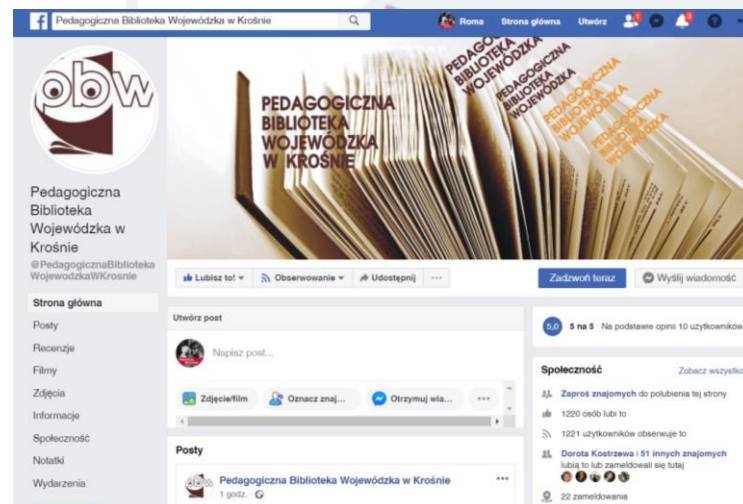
Pedagogiczna Biblioteka Wojewódzka w Krośnie

Roma Strona główna Utwórz

pbw

PEDAGOGICZNA BIBLIOTEKA WOJEWÓDZKA W KROŚNIE

PEDAGOGICZNA BIBLIOTEKA WOJEWÓDZKA

PEDAGOGICZNA BIBLIOTEKA WOJEWÓDZKA

PEDAGOGICZNA BIBLIOTEKA WOJEWÓDZKA

PEDAGOGICZNA BIBLIOTEKA WOJEWÓDZKA

Pedagogiczna Biblioteka Wojewódzka w Krośnie

@PedagogicznaBiblioteka WojewodzkaWKrosnie

Strona główna

Posty

Recenzje

Filmy

Zdjęcia

Informacje

Społeczność

Notatki

Wydarzenia

Lubisz to! Obserwowanie Udostępnij ···

Zadzwoń teraz

Wyślij wiadomość

Utwórz post

Napisz post...

Zdjęcie/film Oznacz znaj... Otrzymuj wia... ···

Posty

Pedagogiczna Biblioteka Wojewódzka w Krośnie

1 godz.

5,0 5 na 5 · Na podstawie opinii 10 użytkowników

Społeczność

Zobacz wszystko

Zaproś znajomych do polubienia tej strony

1220 osób lubi to

1221 użytkowników obserwuje to

Dorota Kostrzewa i 51 innych znajomych lubią to lub zameldowali się tutaj

22 zameldowania